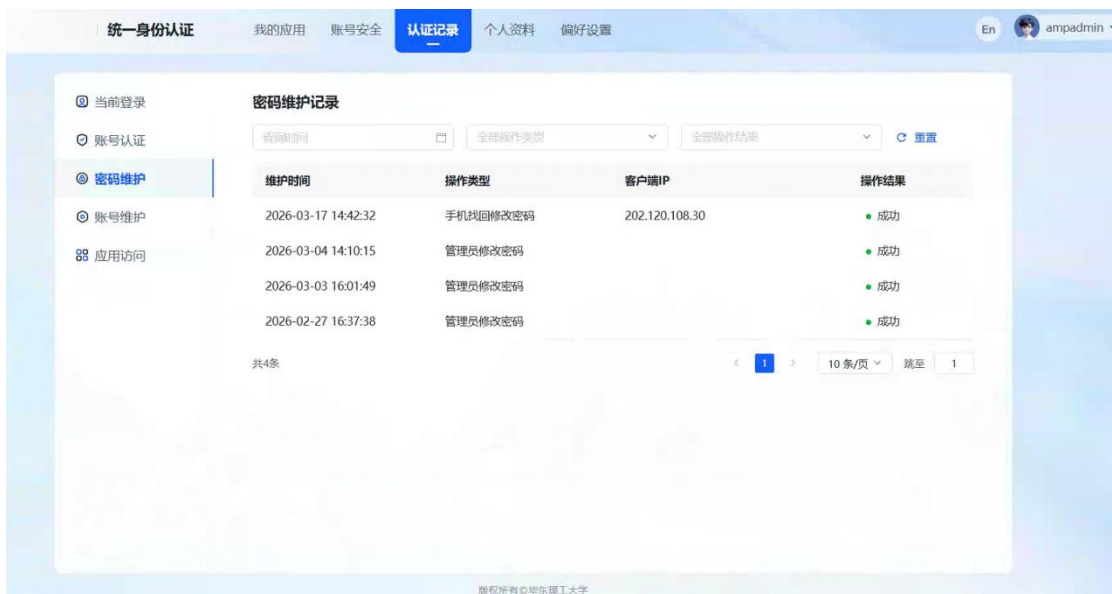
统一身份认证 我的应用 账号安全 认证记录 个人资料 偏好设置 En ampadmin

当前登录
账号认证
密码维护
账号维护
应用访问

密码维护记录

查询时间 全部操作类型 全部操作结果 重置

| 维护时间 | 操作类型 | 客户端IP | 操作结果 |
|---|---|---|---|
| 2026-03-17 14:42:32 | 手机找回修改密码 | 202.120.108.30 | 成功 |
| 2026-03-04 14:10:15 | 管理员修改密码 | | 成功 |
| 2026-03-03 16:01:49 | 管理员修改密码 | | 成功 |
| 2026-02-27 16:37:38 | 管理员修改密码 | | 成功 |

共4条 1 10 条/页 跳至 1

版权所有©华东理工大学